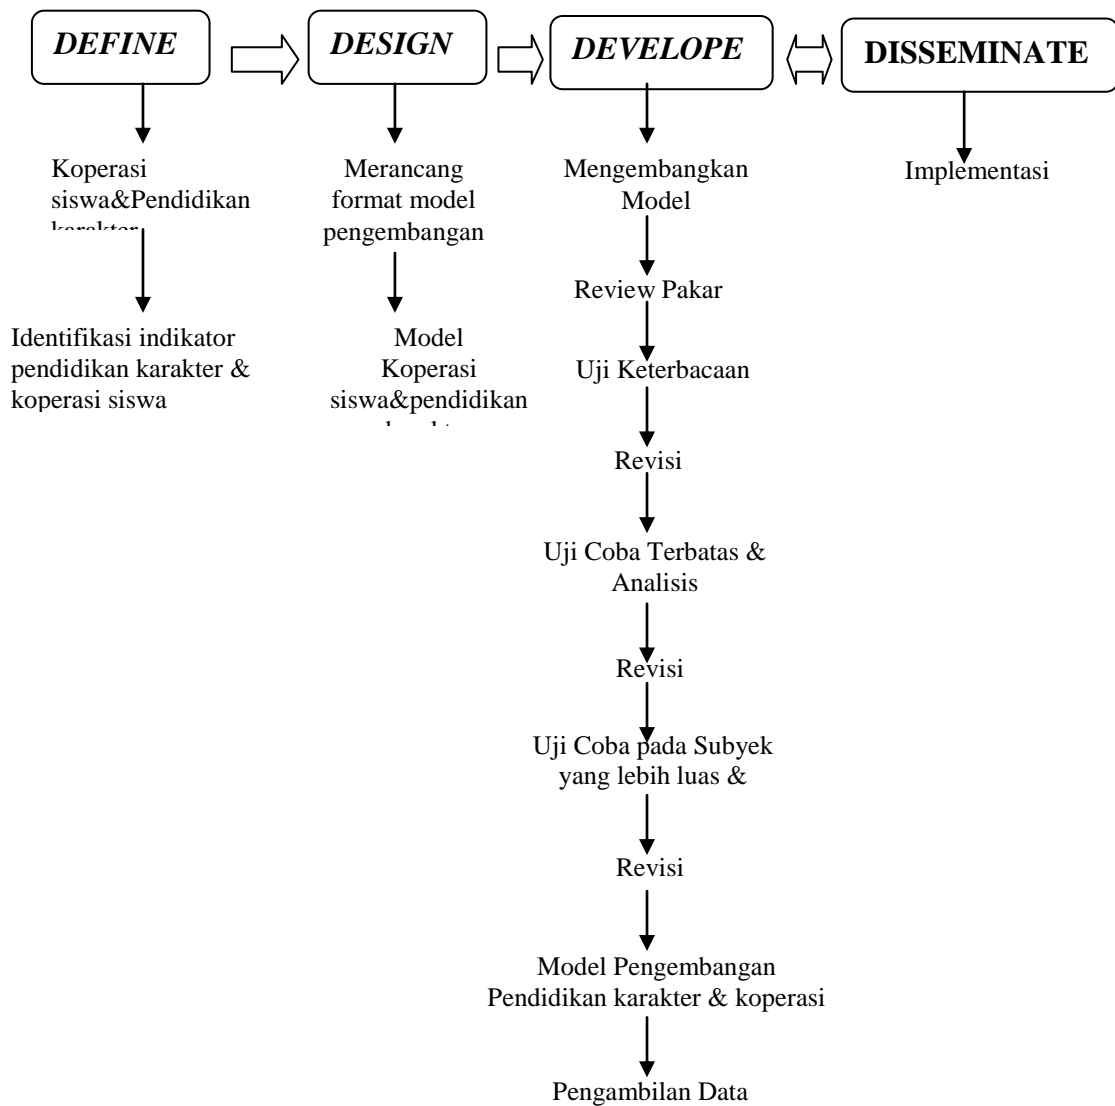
DEFINE

DESIGN

DEVELOPE

DISSEMINATE

Koperasi siswa&Pendidikan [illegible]

Identifikasi indikator pendidikan karakter & koperasi siswa

Merancang format model pengembangan

Model Koperasi siswa&pendidikan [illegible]

Mengembangkan Model

Review Pakar

Uji Keterbacaan

Revisi

Uji Coba Terbatas & Analisis

Revisi

Uji Coba pada Subyek yang lebih luas &

Revisi

Model Pengembangan Pendidikan karakter & koperasi

Pengambilan Data

Implementasi